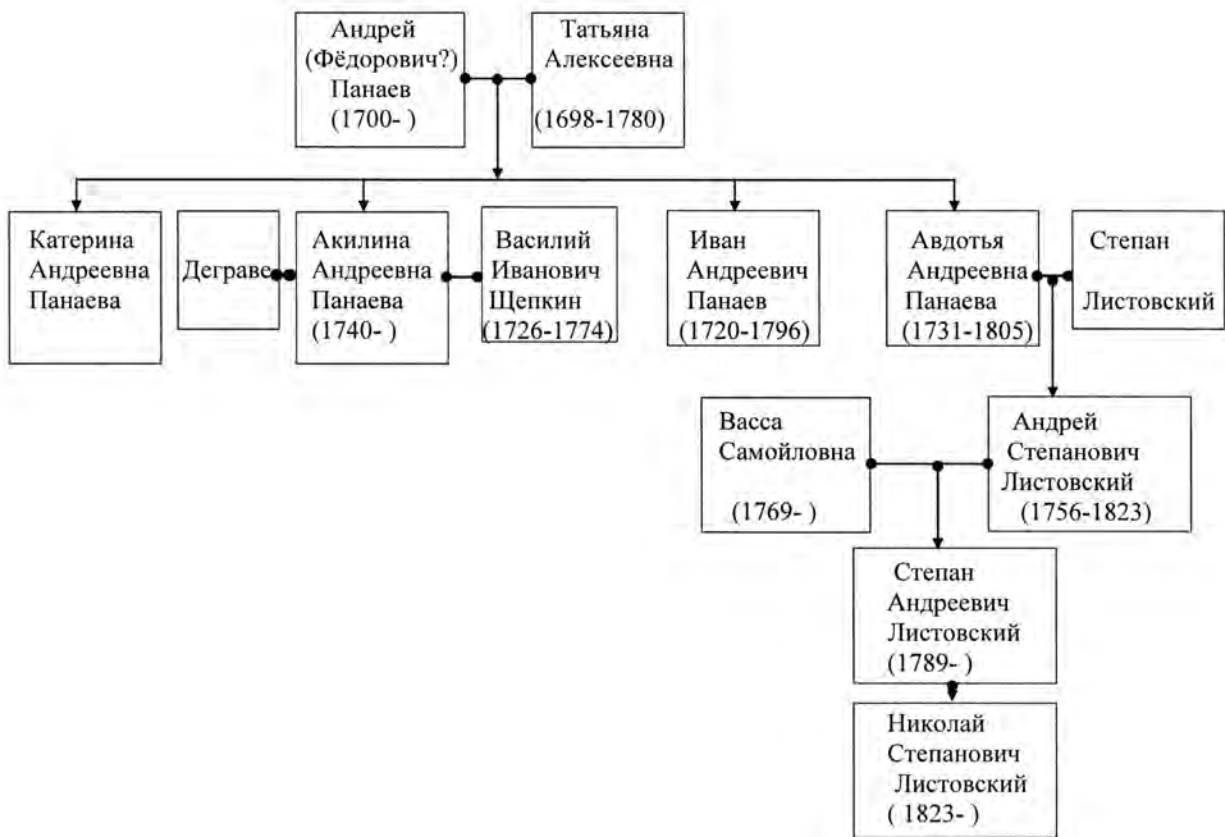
Андрей (Фёдорович?) Панаев (1700- )

Татьяна Алексеевна (1698-1780)

Катерина Андреевна Панаева

Деграве

Акилина Андреевна Панаева (1740- )

Василий Иванович Щепкин (1726-1774)

Иван Андреевич Панаев (1720-1796)

Авдотья Андреевна Панаева (1731-1805)

Степан Листовский

Васса Самойловна (1769- )

Андрей Степанович Листовский (1756-1823)

Степан Андреевич Листовский (1789- )

Николай Степанович Листовский ( 1823- )